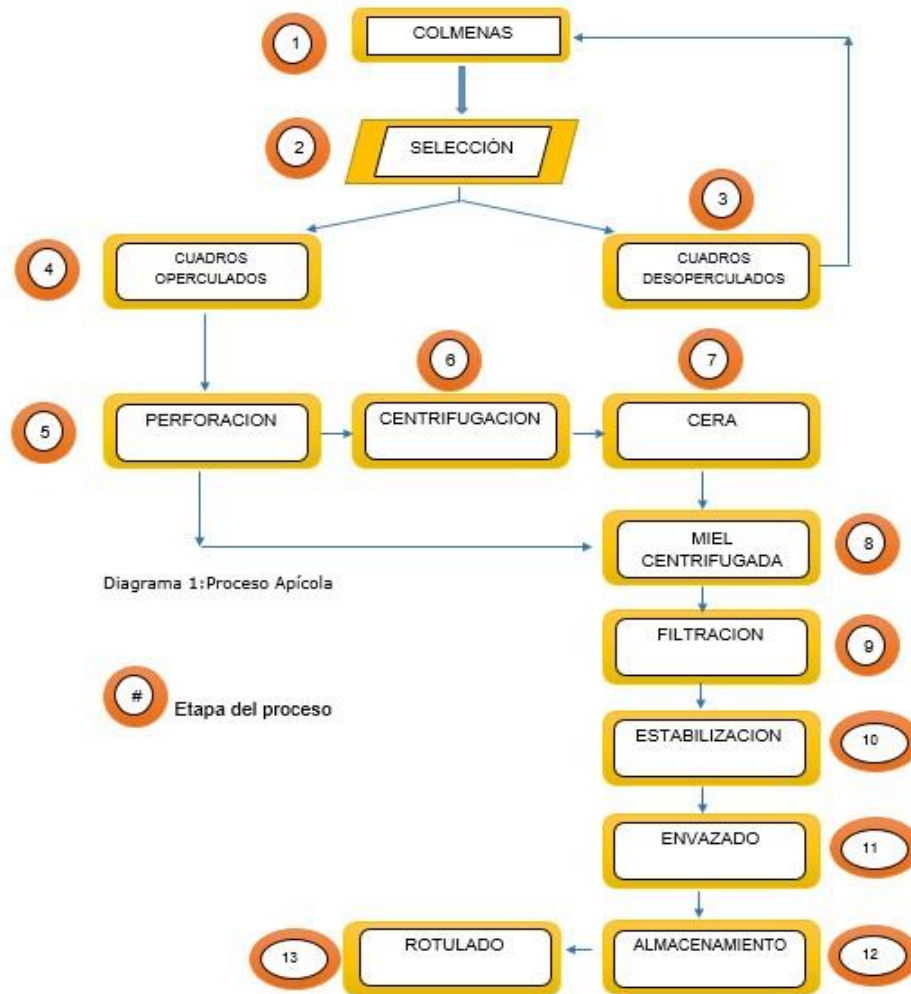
1 COLMENAS

2 SELECCIÓN

3 CUADROS DESOPERCULADOS

4 CUADROS OPERCULADOS

5 PERFORACION

6 CENTRIFUGACION

7 CERA

8 MIEL CENTRIFUGADA

Diagrama 1:Proceso Apícola

9 FILTRACION

# Etapa del proceso

10 ESTABILIZACION

11 ENVAZADO

12 ALMACENAMIENTO

13 ROTULADO